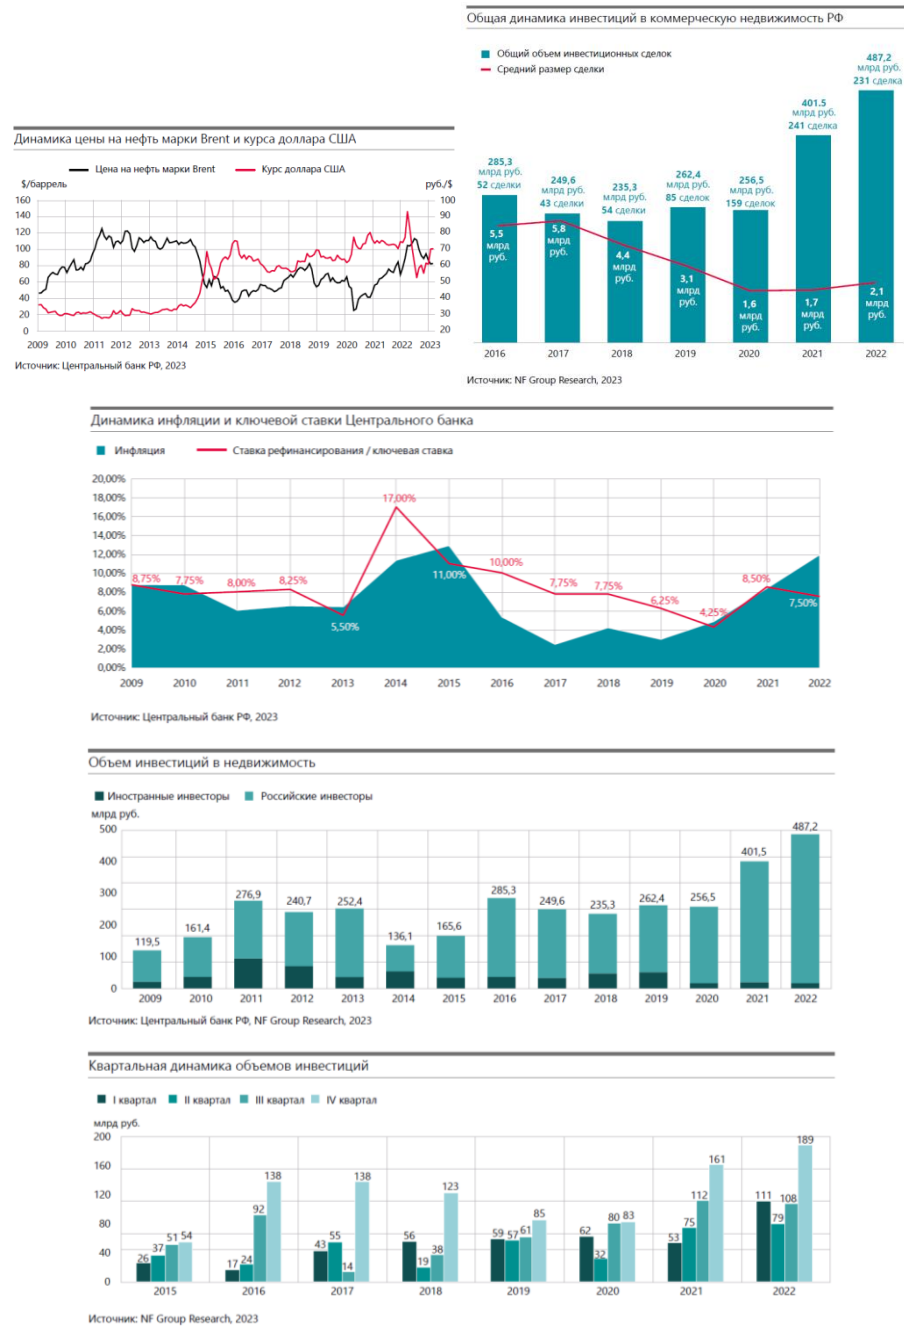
Общая динамика инвестиций в коммерческую недвижимость РФ

Общий объем инвестиционных сделок
Средний размер сделки

285,3 млрд руб. 52 сделки
249,6 млрд руб. 43 сделки
235,3 млрд руб. 54 сделки
262,4 млрд руб. 85 сделок
256,5 млрд руб. 159 сделок
401.5 млрд руб. 241 сделка
487,2 млрд руб. 231 сделка

5,5 млрд руб.
5,8 млрд руб.
4,4 млрд руб.
3,1 млрд руб.
1,6 млрд руб.
1,7 млрд руб.
2,1 млрд руб.

2016 2017 2018 2019 2020 2021 2022

Источник: NF Group Research, 2023

Динамика цены на нефть марки Brent и курса доллара США

Цена на нефть марки Brent
Курс доллара США

$/баррель
руб./$

160 140 120 100 80 60 40 20 0
100 90 80 70 60 50 40 30 20

2009 2010 2011 2012 2013 2014 2015 2016 2017 2018 2019 2020 2021 2022 2023

Источник: Центральный банк РФ, 2023

Динамика инфляции и ключевой ставки Центрального банка

Инфляция
Ставка рефинансирования / ключевая ставка

20,00% 18,00% 16,00% 14,00% 12,00% 10,00% 8,00% 6,00% 4,00% 2,00% 0,00%

8,75% 7,75% 8,00% 8,25% 5,50% 17,00% 11,00% 10,00% 7,75% 7,75% 6,25% 4,25% 8,50% 7,50%

2009 2010 2011 2012 2013 2014 2015 2016 2017 2018 2019 2020 2021 2022

Источник: Центральный банк РФ, 2023

Объем инвестиций в недвижимость

Иностранные инвесторы
Российские инвесторы

млрд руб.
500 400 300 200 100 0

119,5 161,4 276,9 240,7 252,4 136,1 165,6 285,3 249,6 235,3 262,4 256,5 401,5 487,2

2009 2010 2011 2012 2013 2014 2015 2016 2017 2018 2019 2020 2021 2022

Источник: Центральный банк РФ, NF Group Research, 2023

Квартальная динамика объемов инвестиций

I квартал
II квартал
III квартал
IV квартал

млрд руб.
200 160 120 80 40 0

26 37 51 54
17 24 92 138
43 55 14 138
56 19 38 123
59 57 61 85
62 32 80 83
53 75 112 161
111 79 108 189

2015 2016 2017 2018 2019 2020 2021 2022

Источник: NF Group Research, 2023